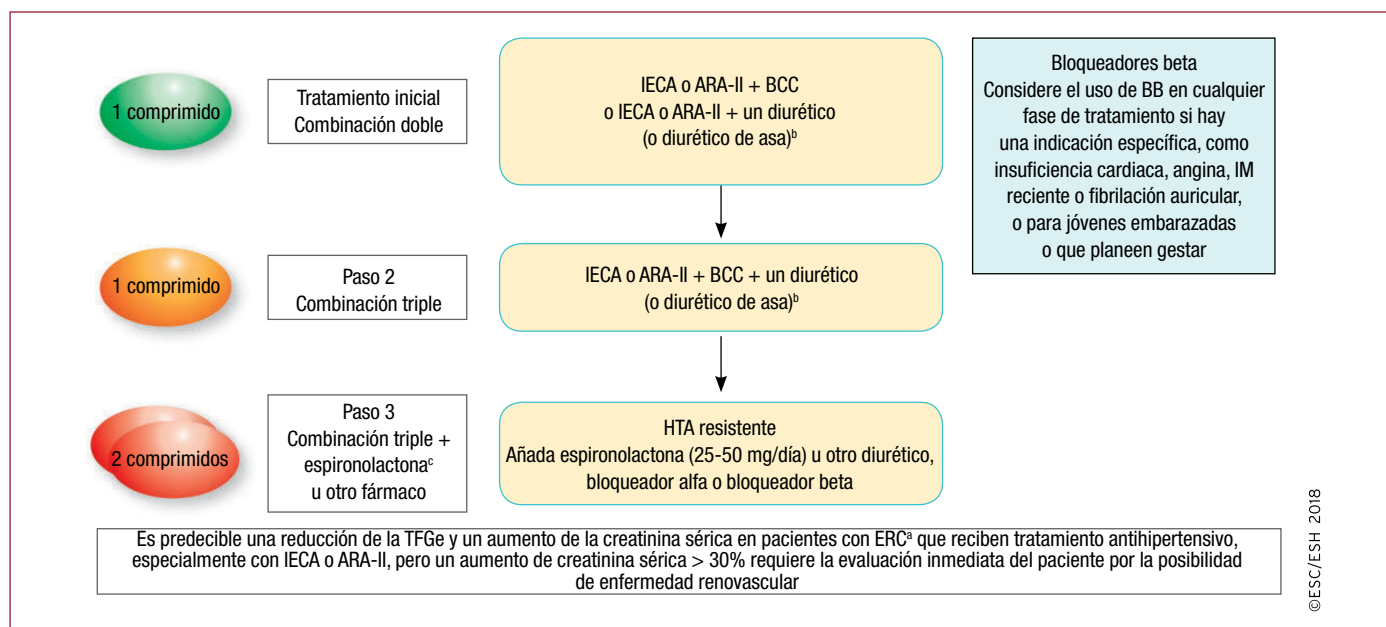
1 comprimido

Tratamiento inicial
Combinación doble

IECA o ARA-II + BCC
o IECA o ARA-II + un diurético
(o diurético de asa)$^{b}$

Bloqueadores beta
Considere el uso de BB en cualquier fase de tratamiento si hay una indicación específica, como insuficiencia cardiaca, angina, IM reciente o fibrilación auricular, o para jóvenes embarazadas o que planeen gestar

1 comprimido

Paso 2
Combinación triple

IECA o ARA-II + BCC + un diurético
(o diurético de asa)$^{b}$

2 comprimidos

Paso 3
Combinación triple + espironolactona$^{c}$
u otro fármaco

HTA resistente
Añada espironolactona (25-50 mg/día) u otro diurético, bloqueador alfa o bloqueador beta

Es predecible una reducción de la TFGe y un aumento de la creatinina sérica en pacientes con ERC$^{a}$ que reciben tratamiento antihipertensivo, especialmente con IECA o ARA-II, pero un aumento de creatinina sérica > 30% requiere la evaluación inmediata del paciente por la posibilidad de enfermedad renovascular

©ESC/ESH 2018